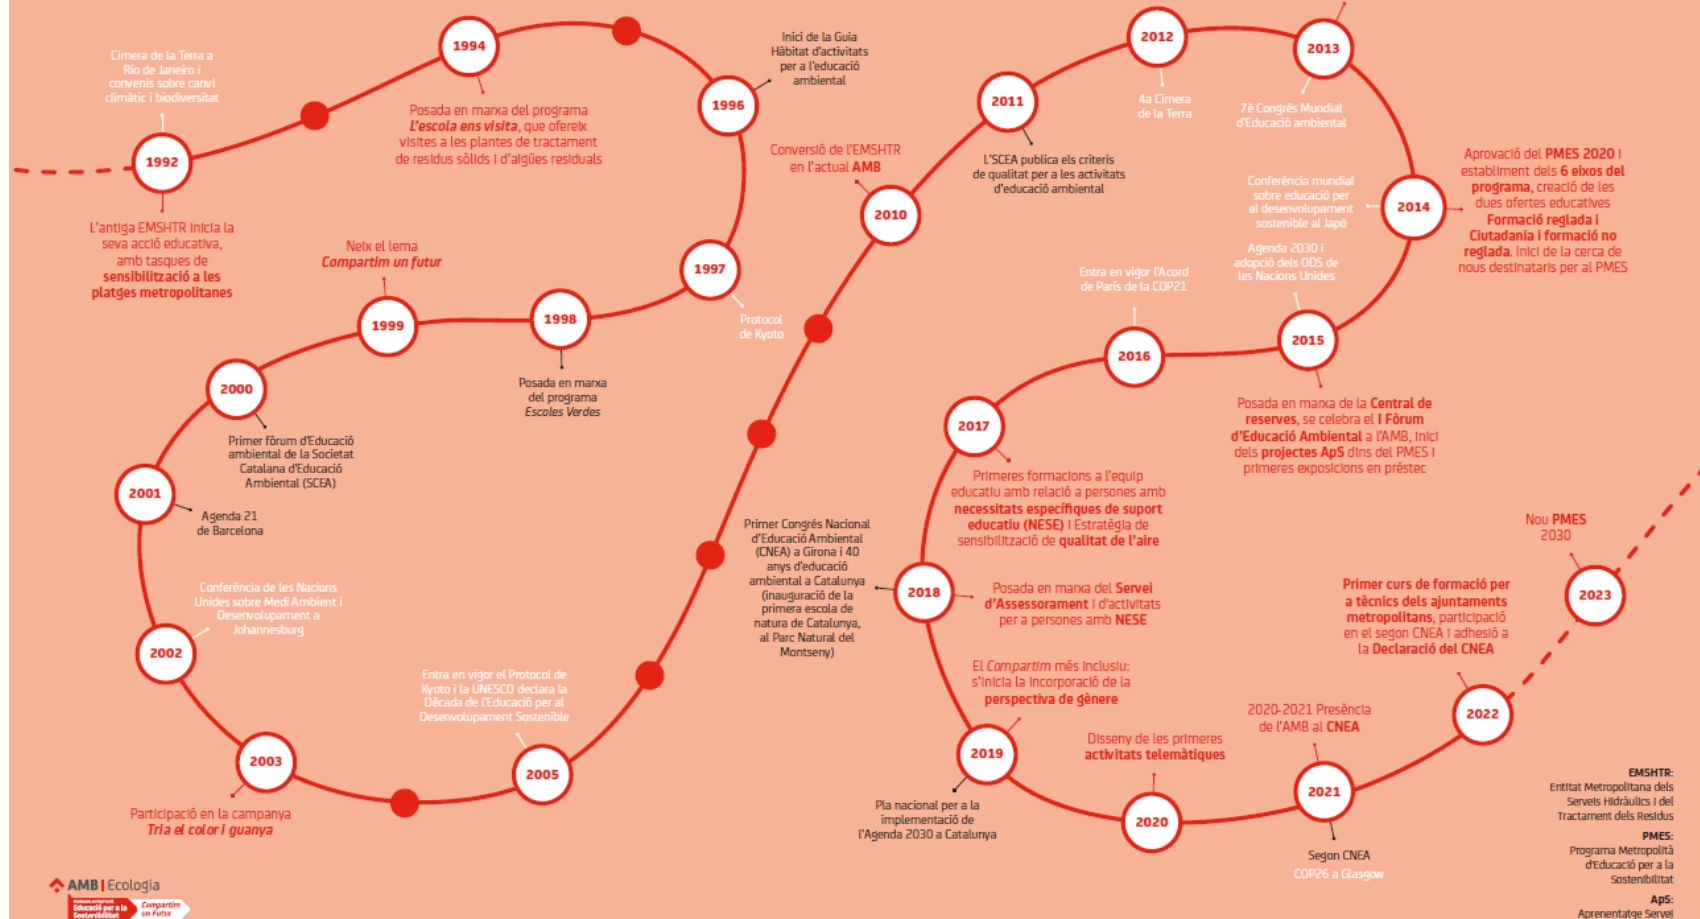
1992

Cimera de la Terra a Rio de Janeiro i convenis sobre canvi climàtic i biodiversitat

L'antiga EMSHTR inicia la seva acció educativa, amb tasques de sensibilització a les platges metropolitanes

1994

Posada en marxa del programa L'escola ens visita, que ofereix visites a les plantes de tractament de residus sòlids i d'aigües residuals

1996

Inici de la Guia Hàbitat d'activitats per a l'educació ambiental

1997

Protocol de Kyoto

1998

Posada en marxa del programa Escoles Verdes

1999

Neix el lema Compartim un futur

2000

Primer fòrum d'Educació ambiental de la Societat Catalana d'Educació Ambiental (SCEA)

2001

Agenda 21 de Barcelona

2002

Conferència de les Nacions Unides sobre Medi Ambient i Desenvolupament a Johannesburg

2003

Participació en la campanya Tria el color i guanya

2005

Entra en vigor el Protocol de Kyoto i la UNESCO declara la Dècada de l'Educació per al Desenvolupament Sostenible

2010

Conversió de l'EMSHTR en l'actual AMB

Primer Congrés Nacional d'Educació Ambiental (CNEA) a Girona i 40 anys d'educació ambiental a Catalunya (inauguració de la primera escola de natura de Catalunya, al Parc Natural del Montseny)

2011

L'SCEA publica els criteris de qualitat per a les activitats d'educació ambiental

2012

4a Cimera de la Terra

2013

7è Congrés Mundial d'Educació ambiental

2014

Conferència mundial sobre educació per al desenvolupament sostenible al Japó

Aprovació del PMES 2020 i establiment dels 6 eixos del programa, creació de les dues ofertes educatives Formació reglada i Ciutadania i formació no reglada. Inici de la cerca de nous destinataris per al PMES

2015

Agenda 2030 i adopció dels ODS de les Nacions Unides

Posada en marxa de la Central de reserves, se celebra el I Fòrum d'Educació Ambiental a l'AMB, inici dels projectes ApS dins del PMES i primeres exposicions en préstec

2016

Entra en vigor l'Acord de París de la COP21

2017

Primeres formacions a l'equip educatiu amb relació a persones amb necessitats específiques de suport educatiu (NESE) i Estratègia de sensibilització de qualitat de l'aire

2018

Posada en marxa del Servei d'Assessorament i d'activitats per a persones amb NESE

El Compartim més inclusiu: s'inicia la incorporació de la perspectiva de gènere

2019

Pla nacional per a la implementació de l'Agenda 2030 a Catalunya

2020

Disseny de les primeres activitats telemàtiques

2021

2020-2021 Presència de l'AMB al CNEA

Segon CNEA
COP26 a Glasgow

2022

Primer curs de formació per a tècnics dels ajuntaments metropolitans, participació en el segon CNEA i adhesió a la Declaració del CNEA

2023

Nou PMES 2030

EMSHTR:
Entitat Metropolitana dels Serveis Hidràulics i del Tractament dels Residus

PMES:
Programa Metropolità d'Educació per a la Sostenibilitat

ApS:
Aprenentatge Servei

AMB | Ecologia
Educació per a la Sostenibilitat
Compartim un Futur